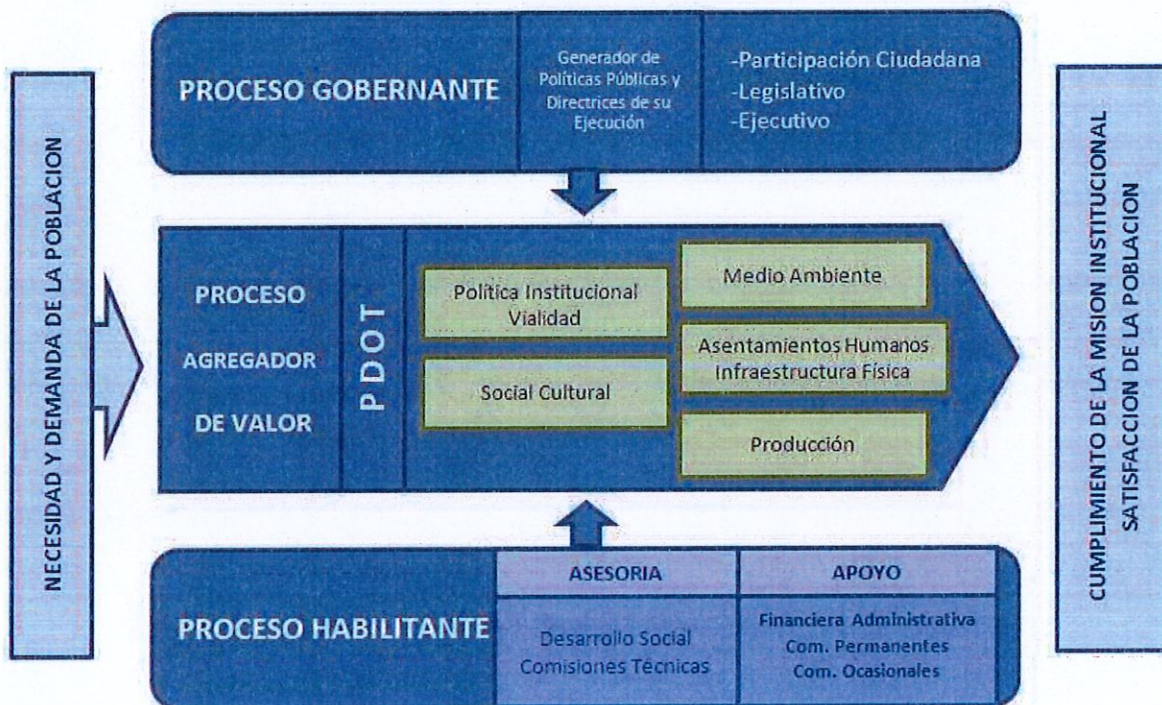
NECESIDAD Y DEMANDA DE LA POBLACION

PROCESO GOBERNANTE

Generador de Políticas Públicas y Directrices de su Ejecución

-Participación Ciudadana
-Legislativo
-Ejecutivo

PROCESO AGREGADOR DE VALOR

PDOT

Política Institucional Vialidad

Social Cultural

Medio Ambiente

Asentamientos Humanos Infraestructura Física

Producción

PROCESO HABILITANTE

ASESORIA

Desarrollo Social
Comisiones Técnicas

APOYO

Financiera Administrativa
Com. Permanentes
Com. Ocasionales

CUMPLIMIENTO DE LA MISION INSTITUCIONAL
SATISFACCION DE LA POBLACION